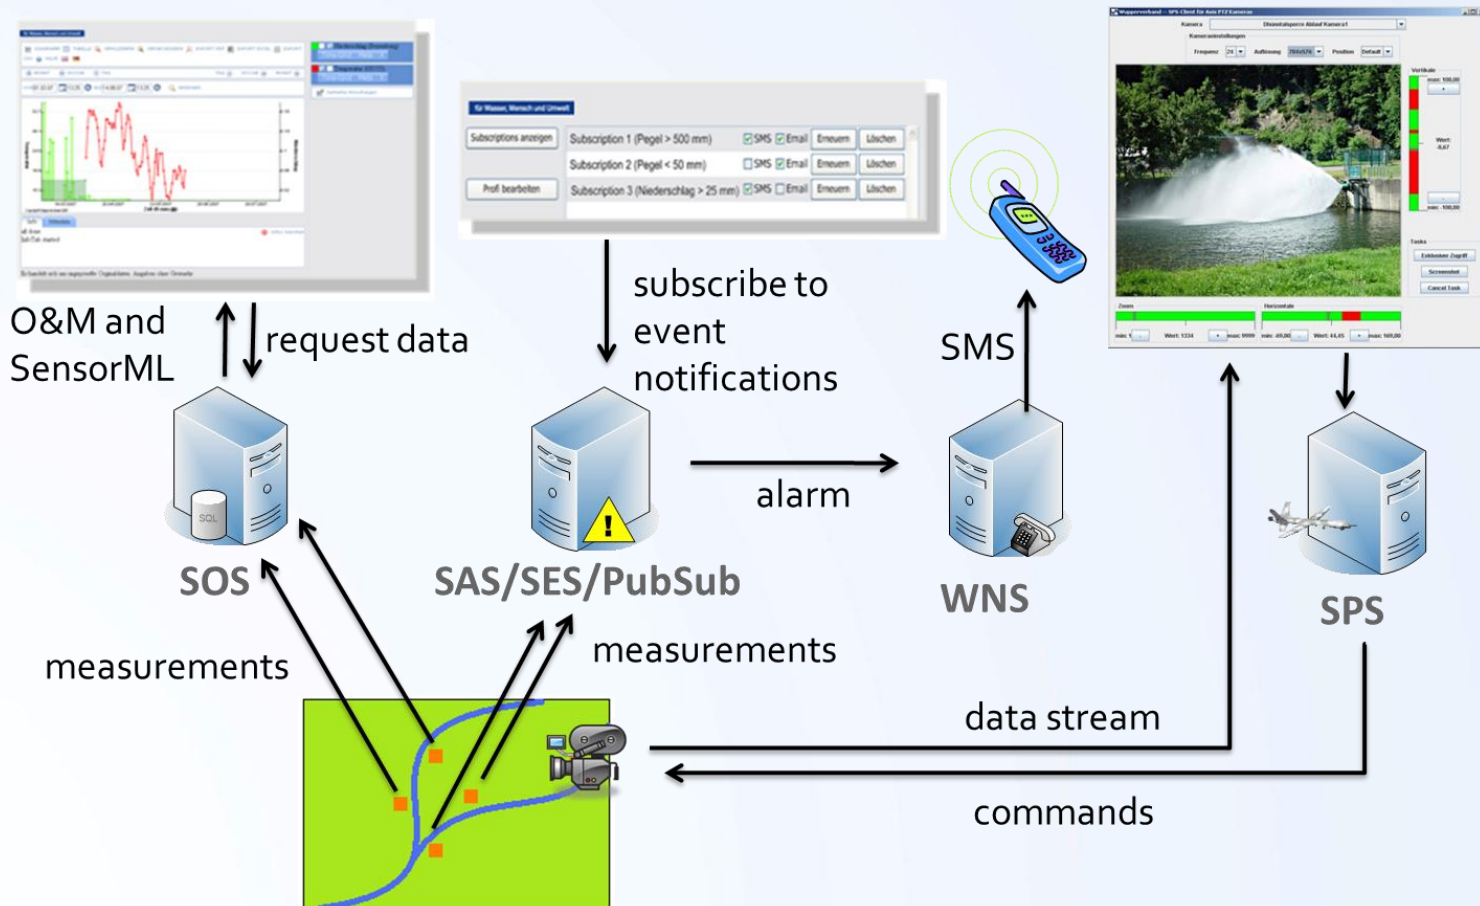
für Wasser, Mensch und Umwelt

| Subscriptions anzeigen | Subscription 1 (Pegel > 500 mm) | SMS Email | Erneuern | Löschen |
|---|---|---|---|---|
| | Subscription 2 (Pegel < 50 mm) | SMS Email | Erneuern | Löschen |
| Profil bearbeiten | Subscription 3 (Niederschlag > 25 mm) | SMS Email | Erneuern | Löschen |

O&M and SensorML

request data

subscribe to event notifications

SMS

alarm

SQL

SOS

SAS/SES/PubSub

WNS

SPS

measurements

measurements

data stream

commands